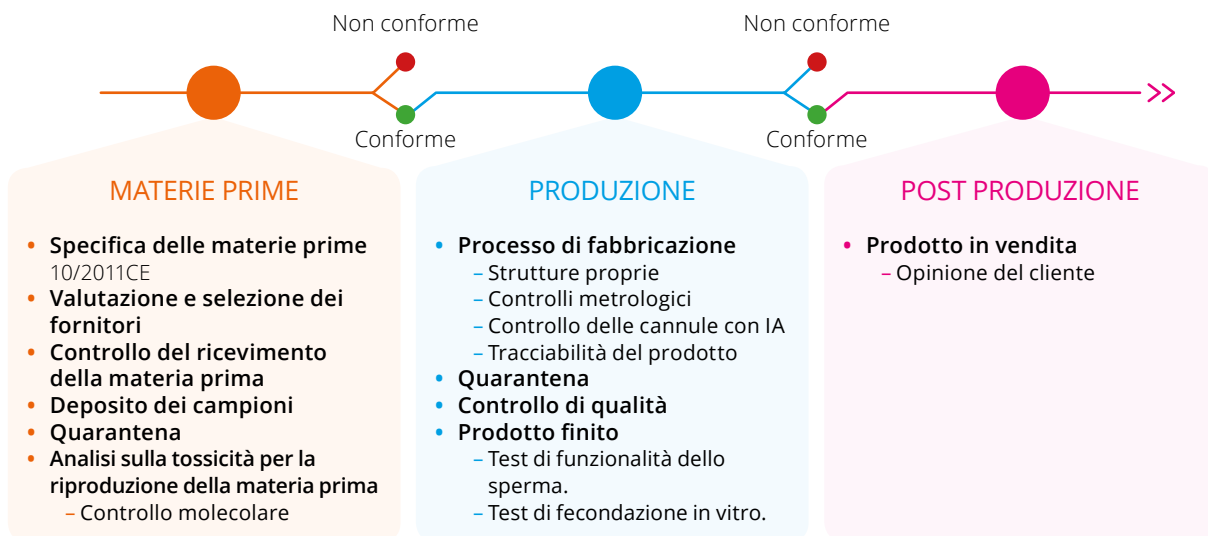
Non conforme

Conforme

Non conforme

Conforme

MATERIE PRIME

• Specifica delle materie prime 10/2011CE
• Valutazione e selezione dei fornitori
• Controllo del ricevimento della materia prima
• Deposito dei campioni
• Quarantena
• Analisi sulla tossicità per la riproduzione della materia prima
  – Controllo molecolare

PRODUZIONE

• Processo di fabbricazione
  – Strutture proprie
  – Controlli metrologici
  – Controllo delle cannule con IA
  – Tracciabilità del prodotto
• Quarantena
• Controllo di qualità
• Prodotto finito
  – Test di funzionalità dello sperma.
  – Test di fecondazione in vitro.

POST PRODUZIONE

• Prodotto in vendita
  – Opinione del cliente